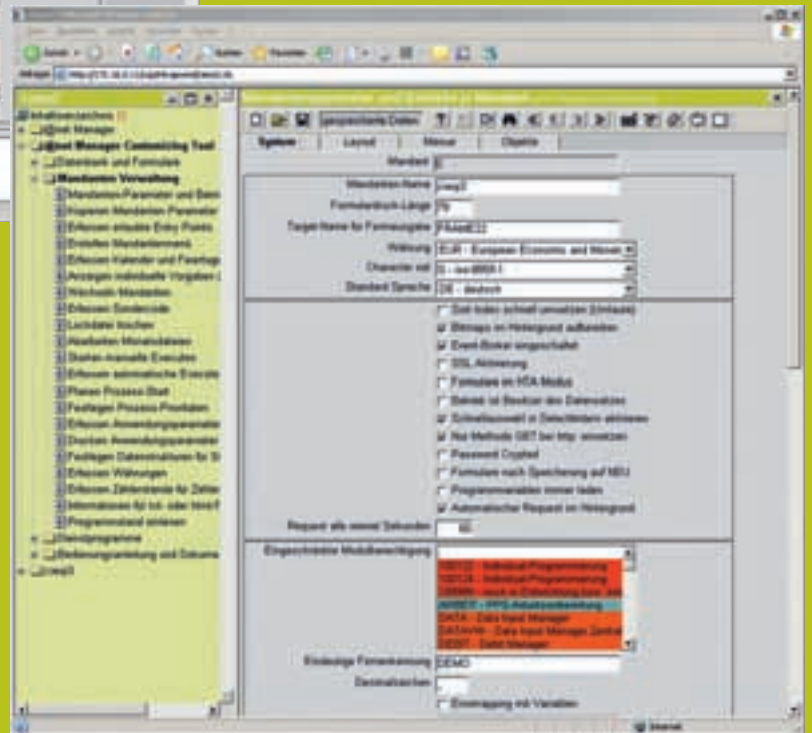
Inhaltsverzeichnis
jd.net Manager
jd.net Manager Customizing Tool
Datenbank und Formulare
Mandanten Verwaltung
Mandanten-Parameter und Basis
Kopieren Mandanten Parameter
Erfassen erlaubte Entry Points
Erstellen Mandantenmenü
Erfassen Kalender und Feiertage
Anzeigen individuelle Vorgaben
Wechseln Mandanten
Erfassen Sondercode
Löschdatei löschen
Abarbeiten Monatsdateien
Starten manuelle Executes
Erfassen automatische Executes
Planen Prozess Start
Festlegen Prozess Prioritäten
Erfassen Anwendungsparameter
Drucken Anwendungsparameter
Festlegen Dateistrukturen für Si
Erfassen Währungen
Erfassen Zählerstände für Zähler
Informationen für lok. oder html
Programmstand sichern
Dienstprogramme
Bedienungsanleitung und Dokume
cwap3

gespeicherte Daten
System | Layout | Menue | Objekte
Mandant
Mandanten Name cwap3
Formulardruck-Länge 70
Target Name für Formausgabe
Währung EUR - European Economic and Monet
Character set
Standard Sprache DE - deutsch
Bitmaps im Hintergrund aufbereiten
Event-Broker eingeschaltet
SSL Aktivierung
Formulare im HTA Modus
Betrieb ist Besitzer des Datenstores
Schnellauswahl in Detaildaten aktivieren
Nur Methode GET bei http. senden
Password Crypted
Formulare nach Speicherung auf NEU
Programmvariablen immer laden
Automatischer Request im Hintergrund
Request alle wieviel Sekunden 60
Eingeschränkte Modulberechtigung
Individual-Programmierung
Individual-Programmierung
JARBEIT - PPS-Arbeitsvorbereitung
DATA - Data Input Manager
DATAVW - Data Input Manager Zentral
DEBIT - Debit Manager
Eindeutige Firmenkennung DEMO
Dezimalzeichen ,
Einzelzugang mit Variablen
Internet